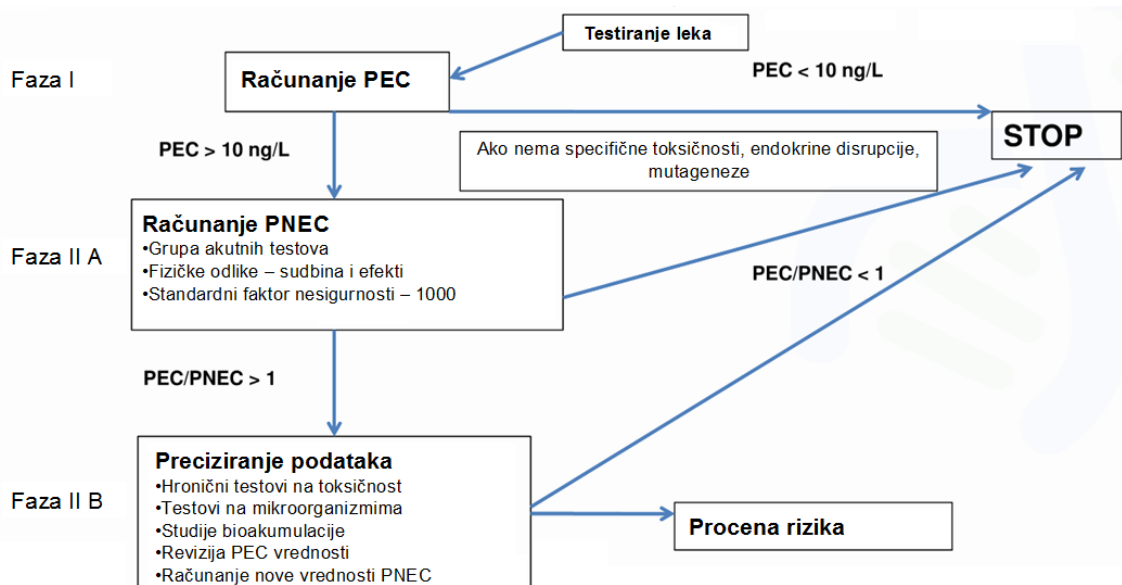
Testiranje leka

Faza I

Računanje PEC

PEC < 10 ng/L

STOP

PEC > 10 ng/L

Ako nema specifične toksičnosti, endokrine disrupcije, mutageneze

Računanje PNEC
•Grupa akutnih testova
•Fizičke odlike – sudbina i efekti
•Standardni faktor nesigurnosti – 1000

Faza II A

PEC/PNEC < 1

PEC/PNEC > 1

Preciziranje podataka
•Hronični testovi na toksičnost
•Testovi na mikroorganizmima
•Studije bioakumulacije
•Revizija PEC vrednosti
•Računanje nove vrednosti PNEC

Faza II B

Procena rizika